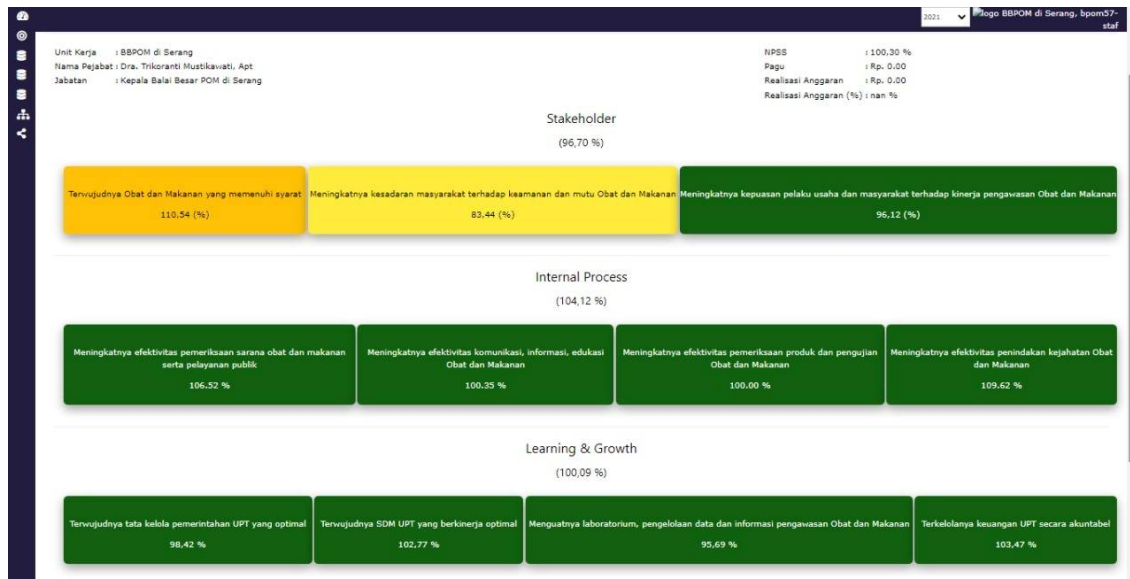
2021 logo BBPOM di Serang, bpom57-staf

Unit Kerja : BBPOM di Serang
Nama Pejabat : Dra. Trikoranti Mustikawati, Apt
Jabatan : Kepala Balai Besar POM di Serang

NPSS : 100,30 %
Pagu : Rp. 0.00
Realisasi Anggaran : Rp. 0.00
Realisasi Anggaran (%) : nan %

Stakeholder
(96,70 %)

Terwujudnya Obat dan Makanan yang memenuhi syarat
110.54 (%)

Meningkatnya kesadaran masyarakat terhadap keamanan dan mutu Obat dan Makanan
83.44 (%)

Meningkatnya kepuasan pelaku usaha dan masyarakat terhadap kinerja pengawasan Obat dan Makanan
96,12 (%)

Internal Process
(104,12 %)

Meningkatnya efektivitas pemeriksaan sarana obat dan makanan serta pelayanan publik
106.52 %

Meningkatnya efektivitas komunikasi, informasi, edukasi Obat dan Makanan
100.35 %

Meningkatnya efektivitas pemeriksaan produk dan pengujian Obat dan Makanan
100.00 %

Meningkatnya efektivitas penindakan kejahatan Obat dan Makanan
109.62 %

Learning & Growth
(100,09 %)

Terwujudnya tata kelola pemerintahan UPT yang optimal
98,42 %

Terwujudnya SDM UPT yang berkinerja optimal
102,77 %

Menguatnya laboratorium, pengelolaan data dan informasi pengawasan Obat dan Makanan
95,69 %

Terkelolanya keuangan UPT secara akuntabel
103,47 %